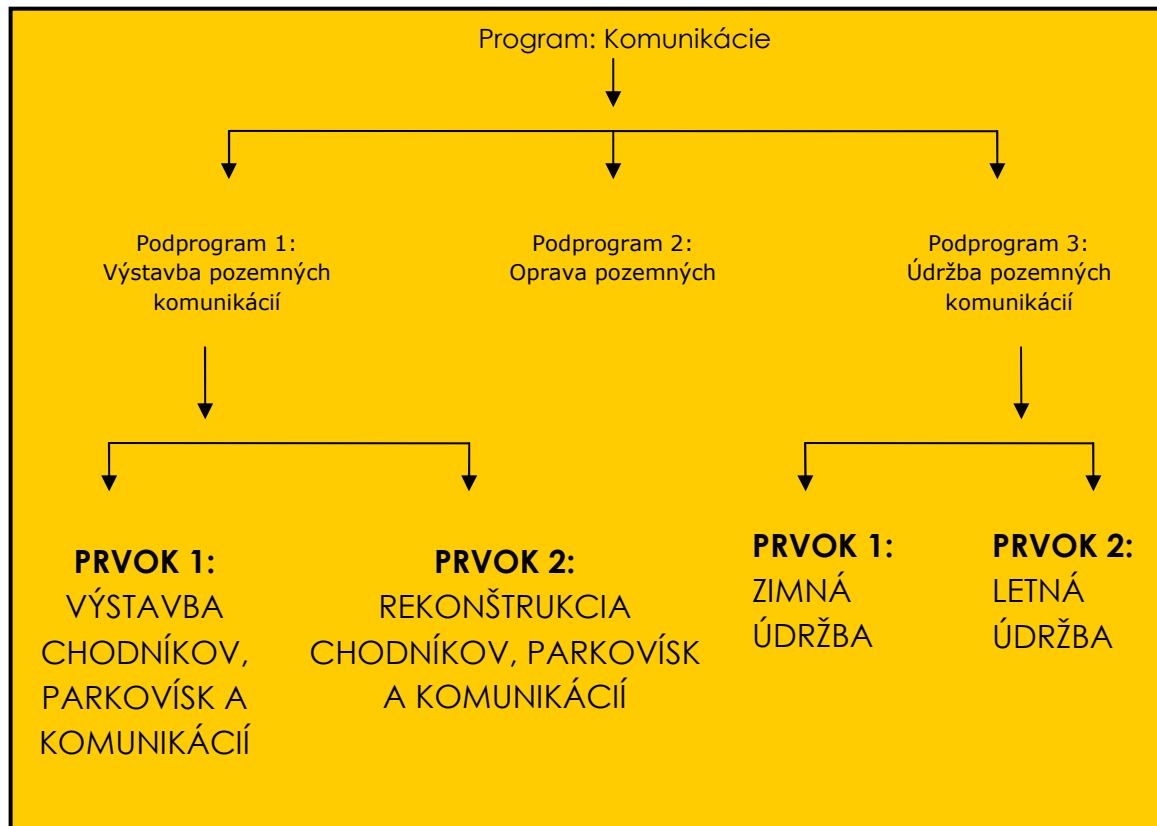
Program: Komunikácie

Podprogram 1:
Výstavba pozemných komunikácií

Podprogram 2:
Oprava pozemných

Podprogram 3:
Údržba pozemných komunikácií

**PRVOK 1:**
VÝSTAVBA CHODNÍKOV, PARKOVÍSK A KOMUNIKÁCIÍ

**PRVOK 2:**
REKONŠTRUKCIA CHODNÍKOV, PARKOVÍSK A KOMUNIKÁCIÍ

**PRVOK 1:**
ZIMNÁ ÚDRŽBA

**PRVOK 2:**
LETNÁ ÚDRŽBA